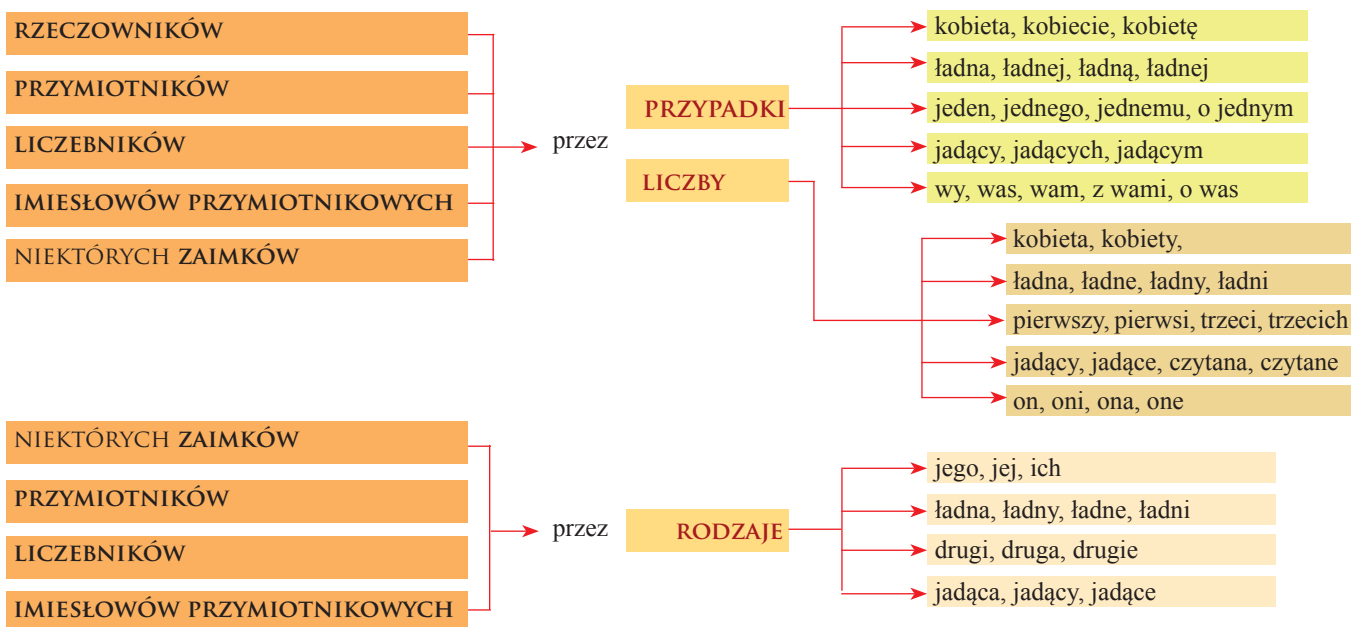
RZECZOWNIKÓW

PRZYMIOTNIKÓW

LICZEBNIKÓW

IMIESŁOWÓW PRZYMIOTNIKOWYCH

NIEKTÓRYCH ZAIMKÓW

przez

PRZYPADKI

LICZBY

kobieta, kobiecie, kobietę

ładna, ładnej, ładną, ładnej

jeden, jednego, jednemu, o jednym

jadący, jadących, jadącym

wy, was, wam, z wami, o was

kobieta, kobiety,

ładna, ładne, ładny, ładni

pierwszy, pierwsi, trzeci, trzecich

jadący, jadące, czytana, czytane

on, oni, ona, one

NIEKTÓRYCH ZAIMKÓW

PRZYMIOTNIKÓW

LICZEBNIKÓW

IMIESŁOWÓW PRZYMIOTNIKOWYCH

przez

RODZAJE

jego, jej, ich

ładna, ładny, ładne, ładni

drugi, druga, drugie

jadąca, jadący, jadące